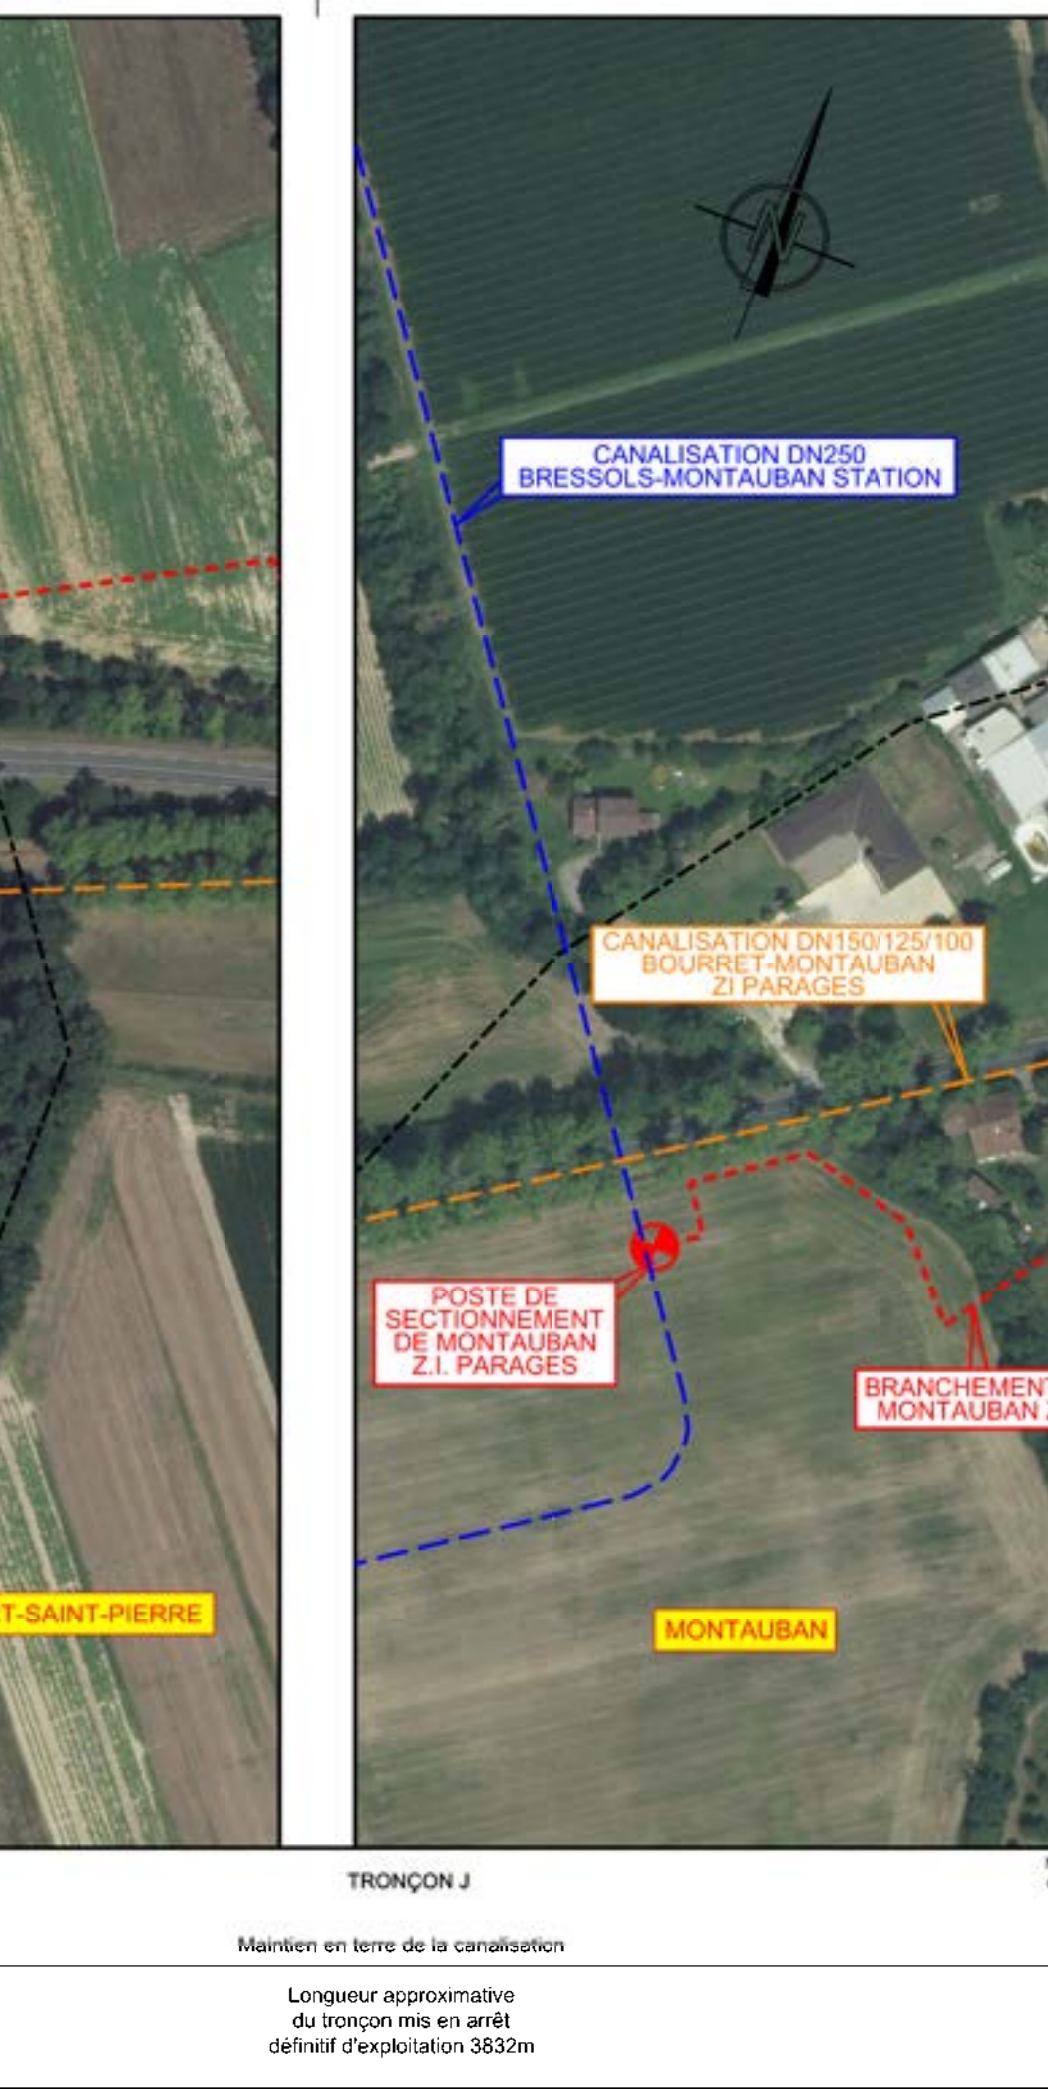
CANALISATION DN250
BRESSOLS-MONTAUBAN STATION

CANALISATION DN150/125/100
BOURRET-MONTAUBAN
ZI PARAGES

POSTE DE
SECTIONNEMENT
DE MONTAUBAN
Z.I. PARAGES

BRANCHEMENT
MONTAUBAN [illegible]

T-SAINT-PIERRE

MONTAUBAN

TRONÇON J

Maintien en terre de la canalisation

Longueur approximative
du tronçon mis en arrêt
définitif d'exploitation 3832m